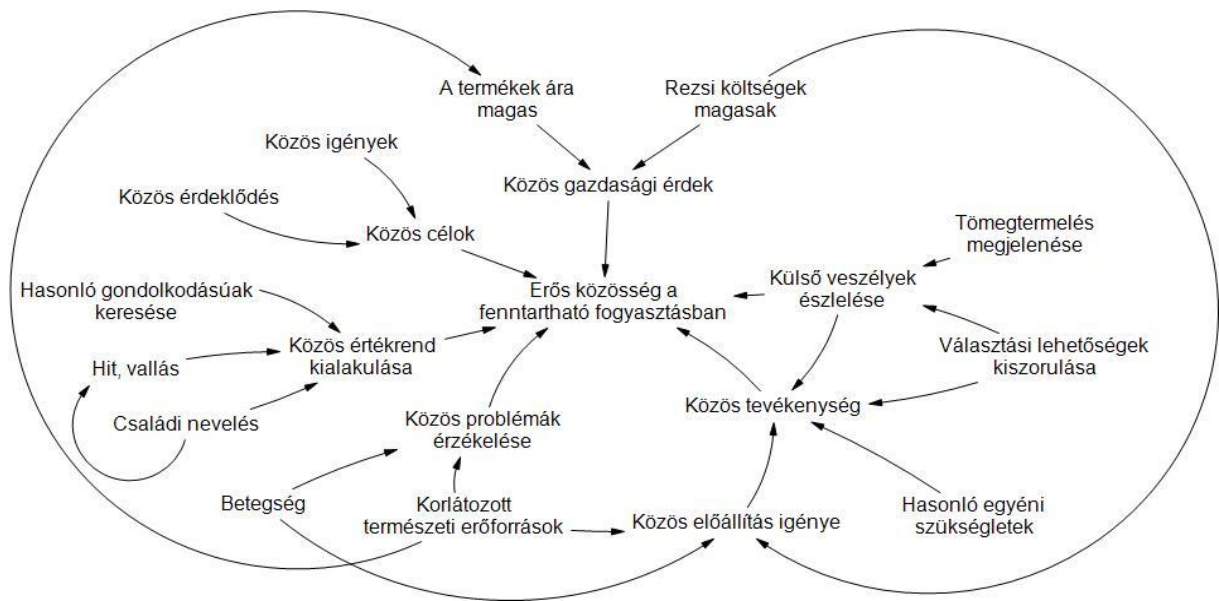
A termékek ára magas

Rezsi költségek magasak

Közös igények

Közös gazdasági érdek

Közös érdeklődés

Közös célok

Tömegtermelés megjelenése

Külső veszélyek észlelése

Hasonló gondolkodásúak keresése

Erős közösség a fenntartható fogyasztásban

Közös értékrend kialakulása

Hit, vallás

Választási lehetőségek kiszorulása

Családi nevelés

Közös problémák érzékelése

Közös tevékenység

Betegség

Korlátozott természeti erőforrások

Közös előállítás igénye

Hasonló egyéni szükségletek